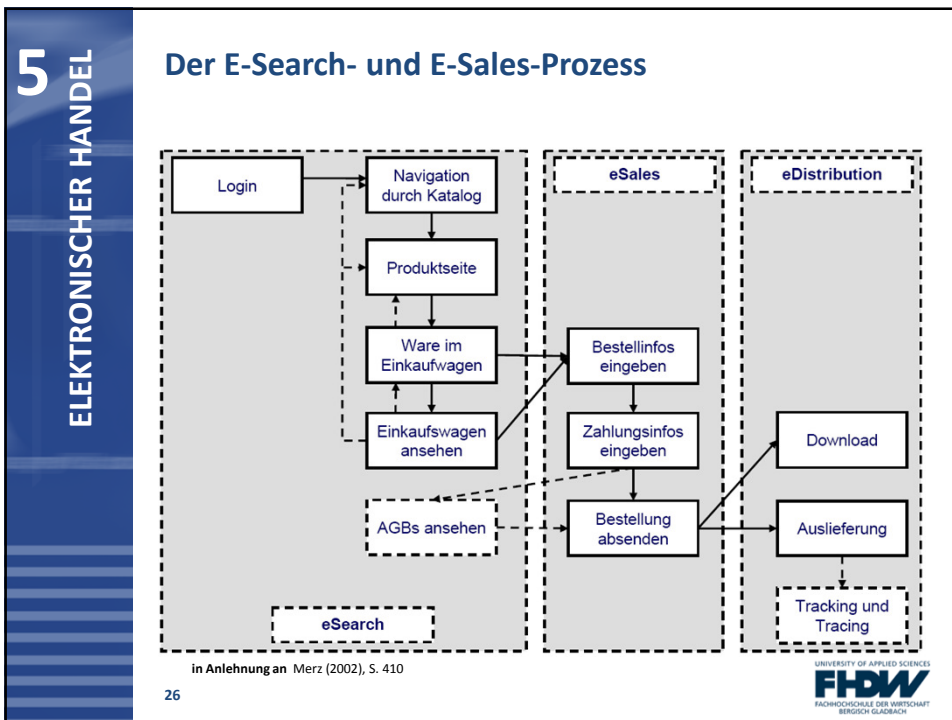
5 ELEKTRONISCHER HANDEL

Der E-Search- und E-Sales-Prozess

Login

Navigation durch Katalog

Produktseite

Ware im Einkaufwagen

Einkaufswagen ansehen

AGBs ansehen

eSearch

eSales

Bestellinfos eingeben

Zahlungsinfos eingeben

Bestellung absenden

eDistribution

Download

Auslieferung

Tracking und Tracing

in Anlehnung an Merz (2002), S. 410

26

UNIVERSITY OF APPLIED SCIENCES
FHDW
FACHHOCHSCHULE DER WIRTSCHAFT
BERGISCH GLADBACH